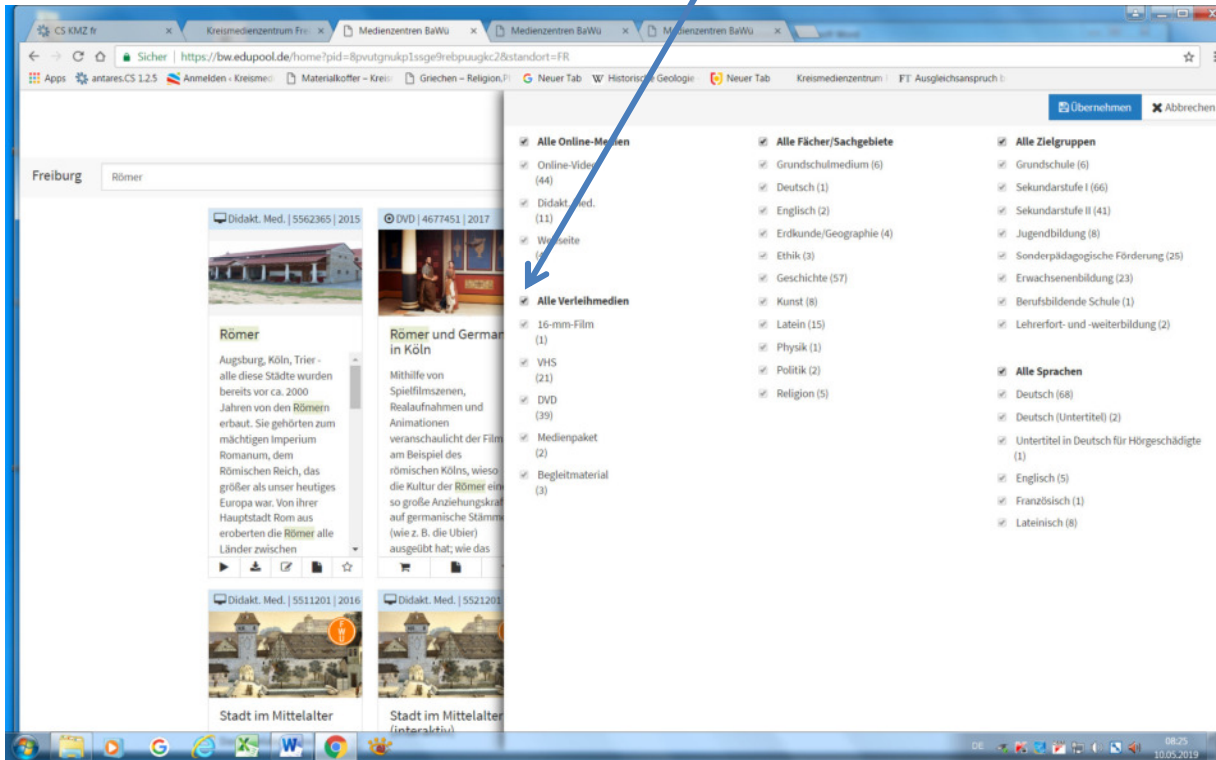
CS KMZ fr ×
Kreismedienzentrum Fre ×
Medienzentren BaWü ×
Medienzentren BaWü ×
Medienzentren BaWü ×

← → C ⌂ Sicher | https://bw.edupool.de/home?pid=8pvutgnukp1ssge9rebpuugkc2&standort=FR

Apps antares.CS 1.2.5 Anmelden ‹ Kreismed Materialkoffer – Kreis Griechen – Religion.Pl Neuer Tab Historische Geologie Neuer Tab Kreismedienzentrum FT Ausgleichsanspruch b

Übernehmen Abbrechen

Freiburg Römer

Didakt. Med. | 5562365 | 2015

Römer

Augsburg, Köln, Trier - alle diese Städte wurden bereits vor ca. 2000 Jahren von den Römern erbaut. Sie gehörten zum mächtigen Imperium Romanum, dem Römischen Reich, das größer als unser heutiges Europa war. Von ihrer Hauptstadt Rom aus eroberten die Römer alle Länder zwischen

DVD | 4677451 | 2017

Römer und Germanen in Köln

Mithilfe von Spielfilmszenen, Realaufnahmen und Animationen veranschaulicht der Film am Beispiel des römischen Kölns, wieso die Kultur der Römer eine so große Anziehungskraft auf germanische Stämme (wie z. B. die Ubier) ausgeübt hat; wie das

Didakt. Med. | 5511201 | 2016

Stadt im Mittelalter

Didakt. Med. | 5521201

Stadt im Mittelalter (interaktiv)

Alle Online-Medien
Online-Video (44)
Didakt. Med. (11)
Webseite (6)

Alle Verleihmedien
16-mm-Film (1)
VHS (21)
DVD (39)
Medienpaket (2)
Begleitmaterial (3)

Alle Fächer/Sachgebiete
Grundschulmedium (6)
Deutsch (1)
Englisch (2)
Erdkunde/Geographie (4)
Ethik (3)
Geschichte (57)
Kunst (8)
Latein (15)
Physik (1)
Politik (2)
Religion (5)

Alle Zielgruppen
Grundschule (6)
Sekundarstufe I (66)
Sekundarstufe II (41)
Jugendbildung (8)
Sonderpädagogische Förderung (25)
Erwachsenenbildung (23)
Berufsbildende Schule (1)
Lehrerfort- und -weiterbildung (2)

Alle Sprachen
Deutsch (68)
Deutsch (Untertitel) (2)
Untertitel in Deutsch für Hörgeschädigte (1)
Englisch (5)
Französisch (1)
Lateinisch (8)

DE 08:25 10.05.2019